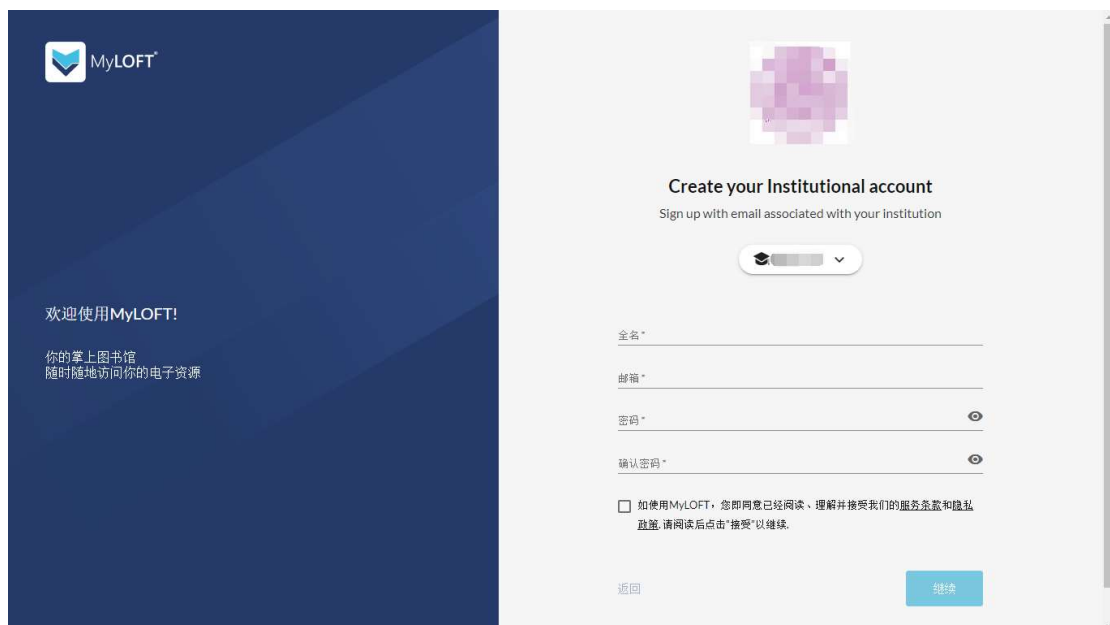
MyLOFT

欢迎使用MyLOFT!

你的掌上图书馆
随时随地访问你的电子资源

Create your Institutional account

Sign up with email associated with your institution

全名 *

邮箱 *

密码 *

确认密码 *

如使用MyLOFT，您即同意已经阅读、理解并接受我们的服务条款和隐私政策.请阅读后点击"接受"以继续.

返回

继续